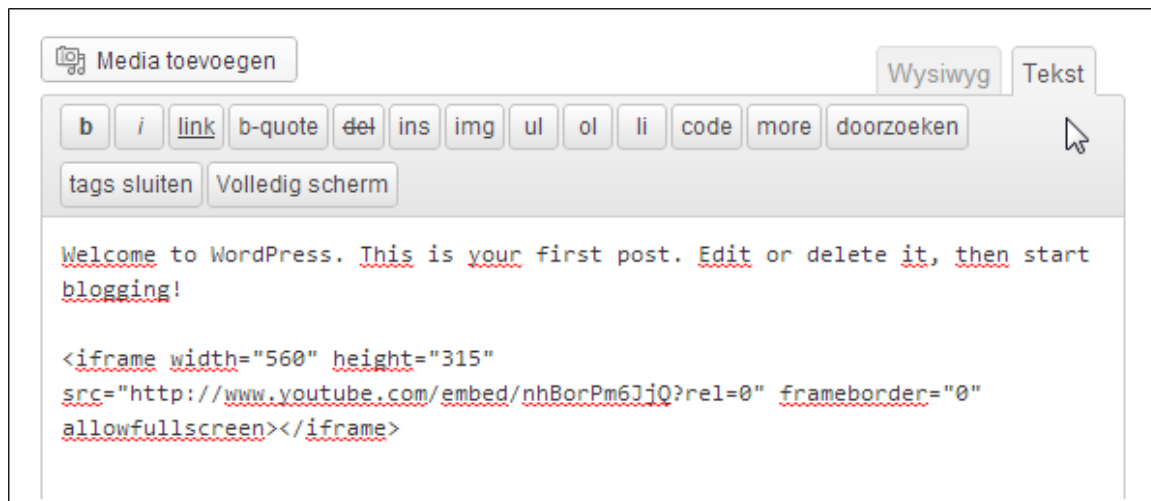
Media toevoegen

Wysiwyg Tekst

b i link b-quote del ins img ul ol li code more doorzoeken

tags sluiten Volledig scherm

Welcome to WordPress. This is your first post. Edit or delete it, then start blogging!

<iframe width="560" height="315" src="http://www.youtube.com/embed/nhBorPm6JjQ?rel=0" frameborder="0" allowfullscreen></iframe>